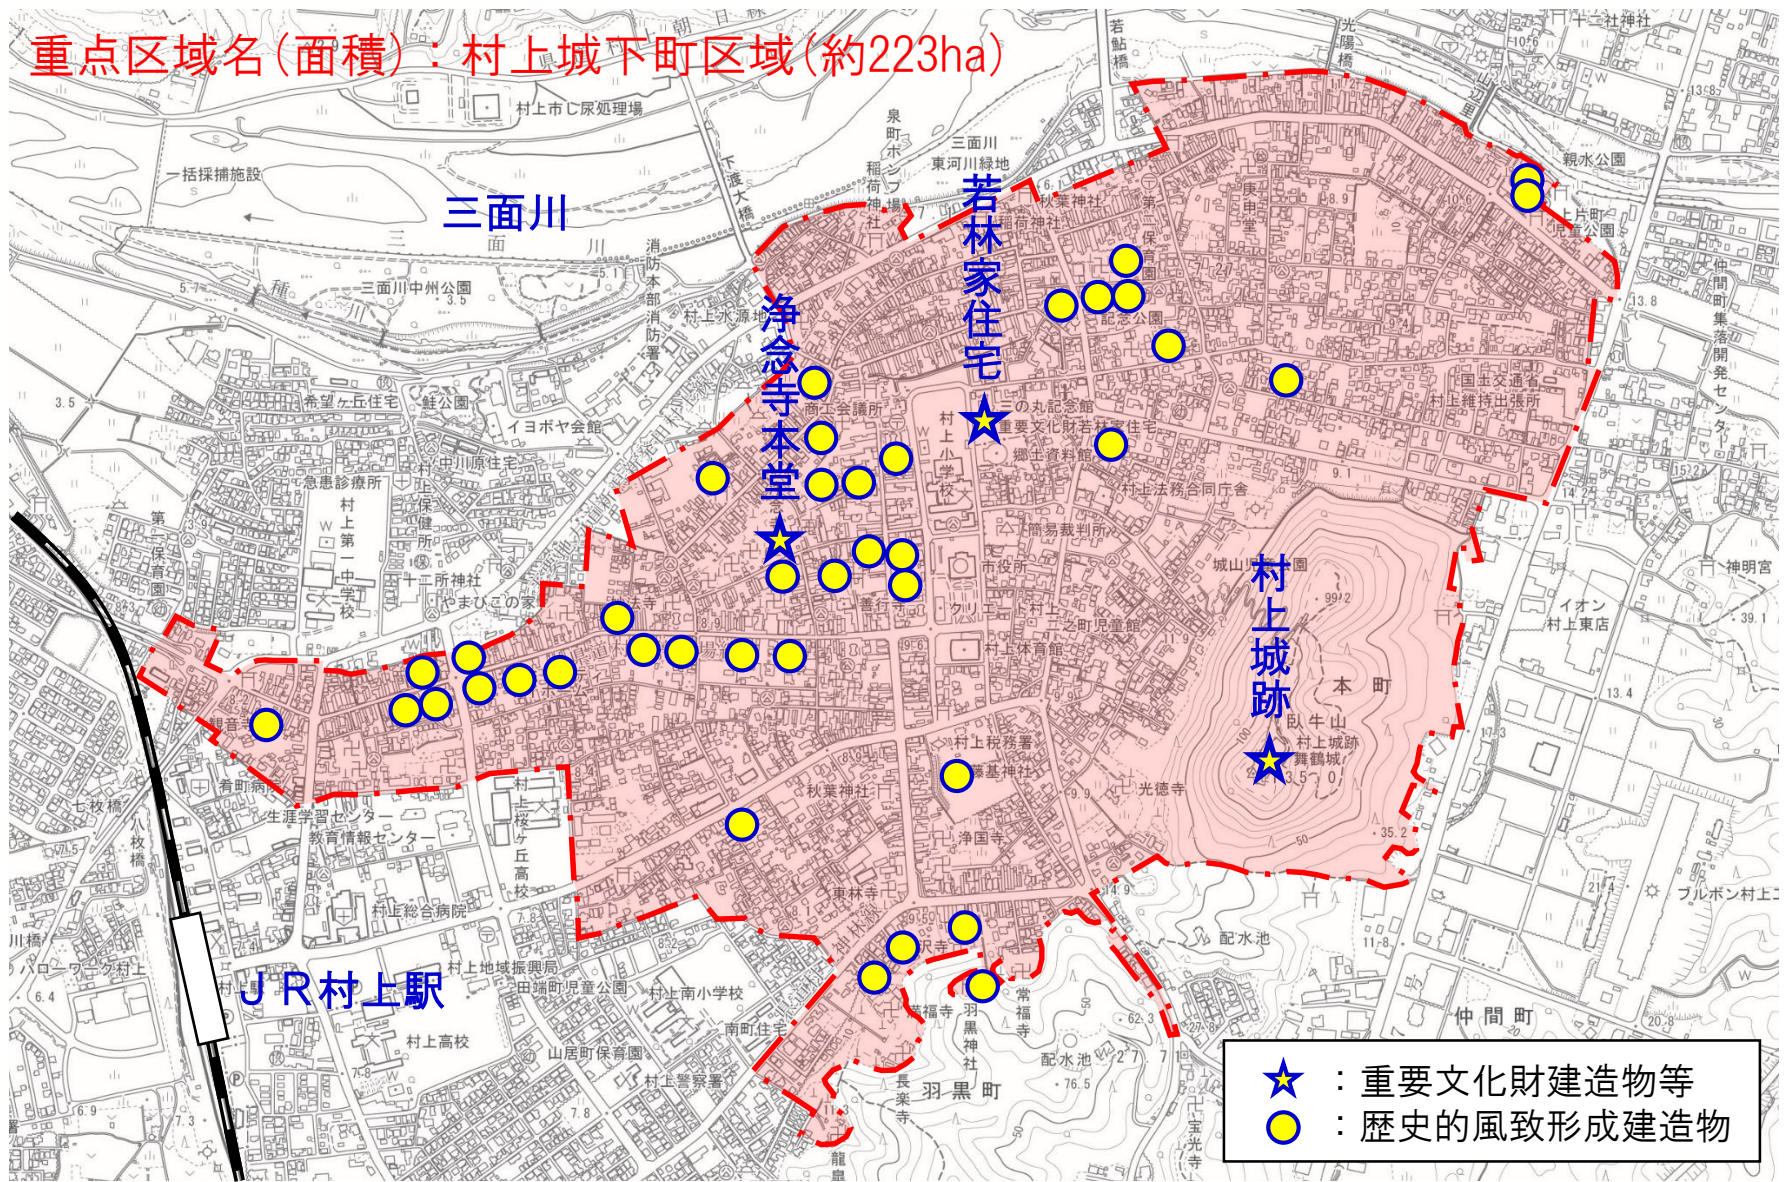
重点区域名(面積):村上城下町区域(約223ha)

三面川

若林家住宅

浄念寺本堂

村上城跡

JR村上駅

☆ :重要文化財建造物等
● :歴史的風致形成建造物

村上市し尿処理場
一括採捕施設
三面川中州公園
村上水源地
消防本部消防署
希望ヶ丘住宅
鮭公園
イヨボヤ会館
中川原住宅
急患診療所
村上第一中学校
第一保育園
十二所神社
やまびこの家
商工会議所
村上小学校
郷土資料館
重要文化財若林家住宅
三の丸記念館
村上法務合同庁舎
簡易裁判所
市役所
城山児童公園
国土交通省村上維持出張所
村上体育館
村上税務署
秋葉神社
浄国寺
光徳寺
本町
臥牛山
村上城跡
舞鶴城
村上総合病院
村上桜ヶ丘高校
生涯学習センター
教育情報センター
七枚橋
八枚橋
ハローワーク村上
村上地域振興局
田端町児童公園
村上南小学校
南町住宅
山居町保育園
村上警察署
村上高校
羽黒神社
常福寺
善福寺
長楽寺
羽黒町
配水池
仲間町
イオン村上東店
神明宮
プルボン村上工
親水公園
上片町児童公園
十二社神社
仲間町集落開発センター
三面川東河川緑地
泉町ポンプ場
稲荷神社
下渡大橋
若鮎橋
光陽橋
観音寺
東林寺
庚申堂
秋葉神社
第一保育園
記念公園